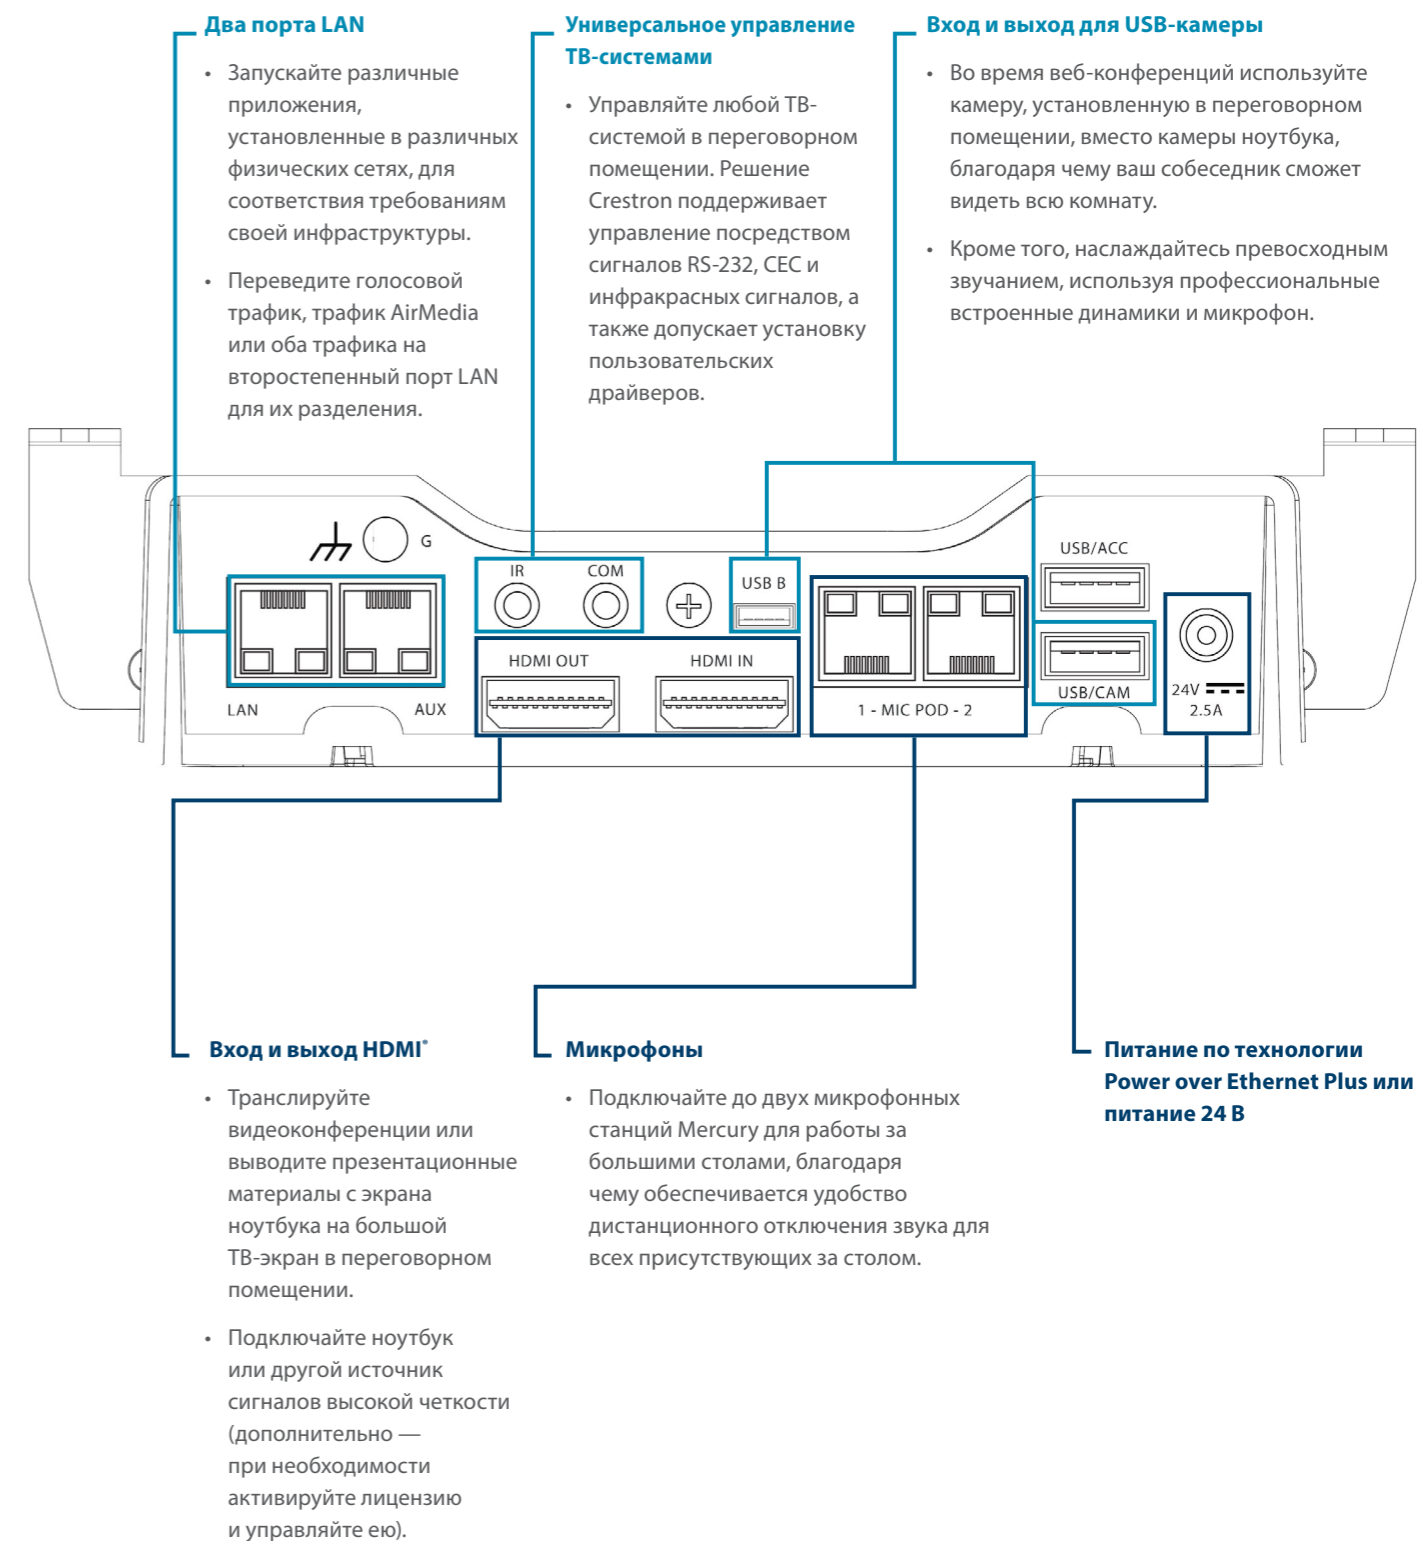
Два порта LAN

• Запускайте различные приложения, установленные в различных физических сетях, для соответствия требованиям своей инфраструктуры.

• Переведите голосовой трафик, трафик AirMedia или оба трафика на второстепенный порт LAN для их разделения.

Универсальное управление ТВ-системами

• Управляйте любой ТВ-системой в переговорном помещении. Решение Crestron поддерживает управление посредством сигналов RS-232, CEC и инфракрасных сигналов, а также допускает установку пользовательских драйверов.

Вход и выход для USB-камеры

• Во время веб-конференций используйте камеру, установленную в переговорном помещении, вместо камеры ноутбука, благодаря чему ваш собеседник сможет видеть всю комнату.

• Кроме того, наслаждайтесь превосходным звучанием, используя профессиональные встроенные динамики и микрофон.

G
LAN
AUX
IR
COM
USB B
HDMI OUT
HDMI IN
1 - MIC POD - 2
USB/ACC
USB/CAM
24V
2.5A

Вход и выход HDMI®

• Транслируйте видеоконференции или выводите презентационные материалы с экрана ноутбука на большой ТВ-экран в переговорном помещении.

• Подключайте ноутбук или другой источник сигналов высокой четкости (дополнительно — при необходимости активируйте лицензию и управляйте ею).

Микрофоны

• Подключайте до двух микрофонных станций Mercury для работы за большими столами, благодаря чему обеспечивается удобство дистанционного отключения звука для всех присутствующих за столом.

Питание по технологии Power over Ethernet Plus или питание 24 В